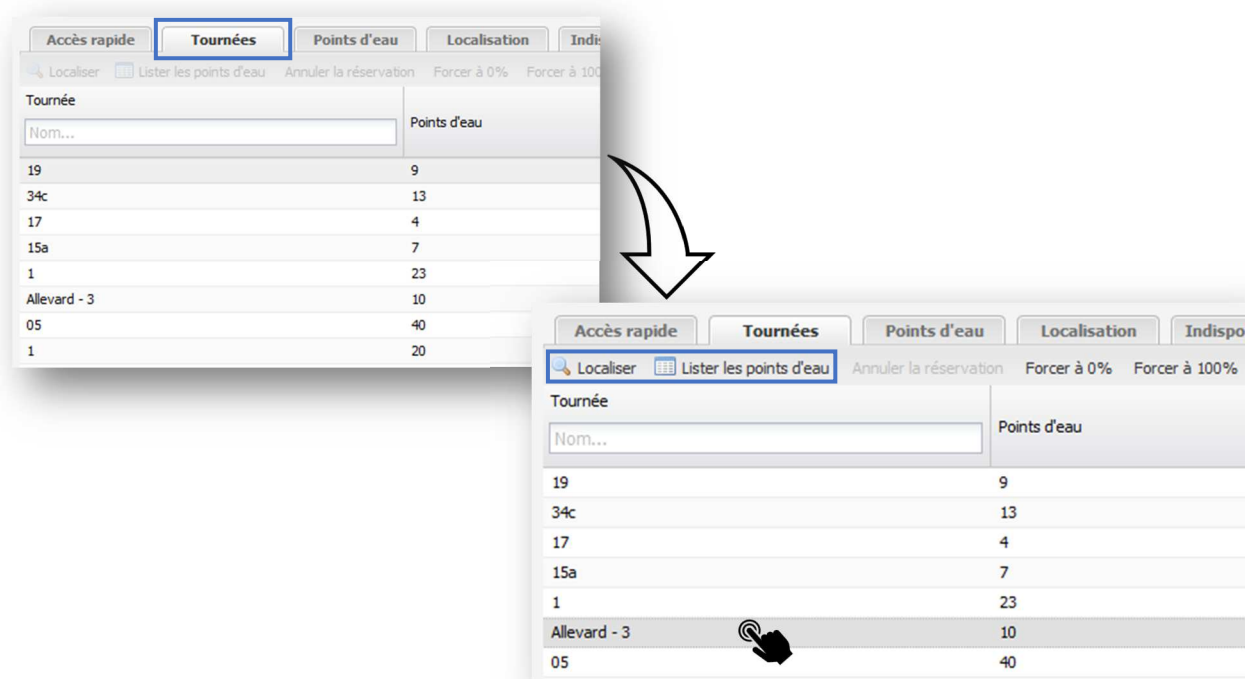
Accès rapide | Tournées | Points d'eau | Localisation | Indis

Localiser | Lister les points d'eau | Annuler la réservation | Forcer à 0% | Forcer à 100

| Tournée | Points d'eau |
|---|---|
| Nom... | |
| 19 | 9 |
| 34c | 13 |
| 17 | 4 |
| 15a | 7 |
| 1 | 23 |
| Allevard - 3 | 10 |
| 05 | 40 |
| 1 | 20 |

Accès rapide | Tournées | Points d'eau | Localisation | Indispo

Localiser | Lister les points d'eau | Annuler la réservation | Forcer à 0% | Forcer à 100%

| Tournée | Points d'eau |
|---|---|
| Nom... | |
| 19 | 9 |
| 34c | 13 |
| 17 | 4 |
| 15a | 7 |
| 1 | 23 |
| Allevard - 3 | 10 |
| 05 | 40 |